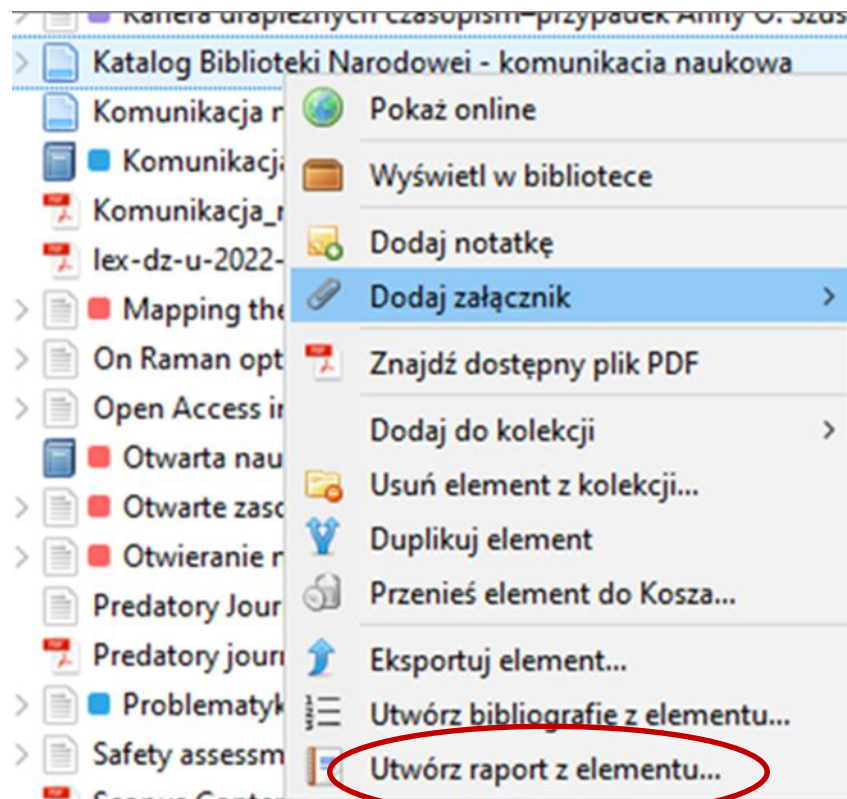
Kariera drapieżnych czasopism–przypadek Anny O. Szus

Katalog Biblioteki Narodowei - komunikacia naukowa

Komunikacja r

Komunikacja

Komunikacja_r

lex-dz-u-2022-

Mapping the

On Raman opt

Open Access ir

Otwarta nau

Otwarte zasc

Otwieranie r

Predatory Jour

Predatory jourr

Problematyk

Safety assessm

Pokaż online

Wyświetl w bibliotece

Dodaj notatkę

Dodaj załącznik

Znajdź dostępny plik PDF

Dodaj do kolekcji

Usuń element z kolekcji...

Duplikuj element

Przenieś element do Kosza...

Eksportuj element...

Utwórz bibliografię z elementu...

Utwórz raport z elementu...